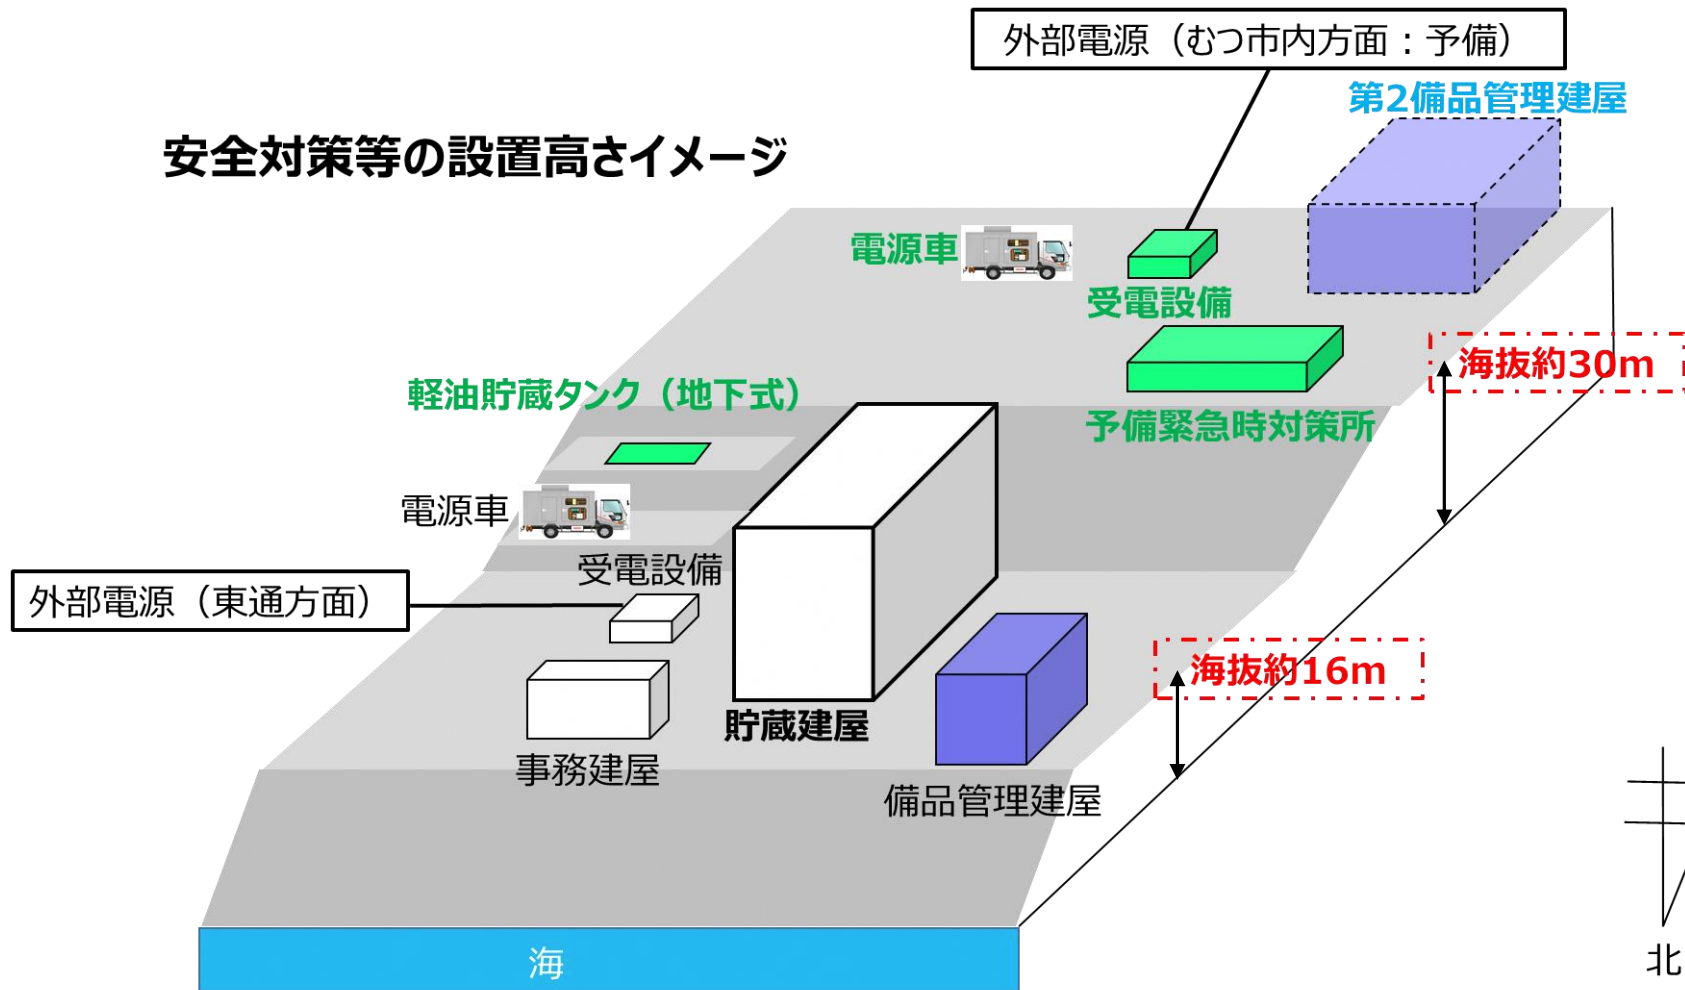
外部電源（むつ市内方面：予備）

第2備品管理建屋

安全対策等の設置高さイメージ

電源車

受電設備

海抜約30m

軽油貯蔵タンク（地下式）

予備緊急時対策所

電源車

受電設備

外部電源（東通方面）

海抜約16m

事務建屋

貯蔵建屋

備品管理建屋

海

北